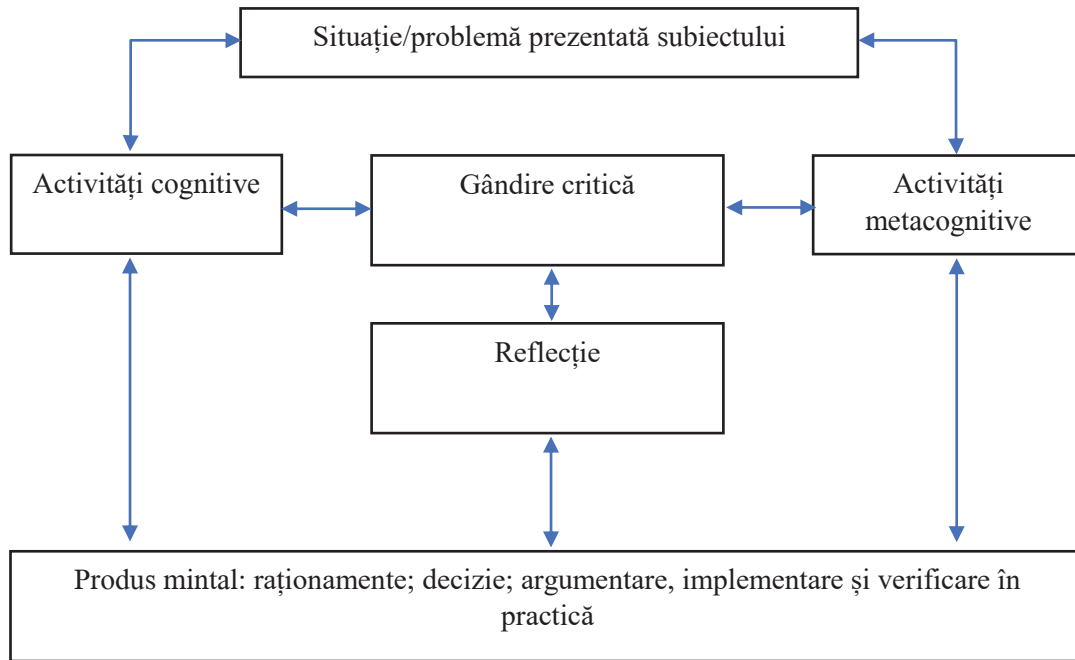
Situație/problemă prezentată subiectului

Activități cognitive

Gândire critică

Activități metacognitive

Reflecție

Produs mintal: raționamente; decizie; argumentare, implementare și verificare în practică